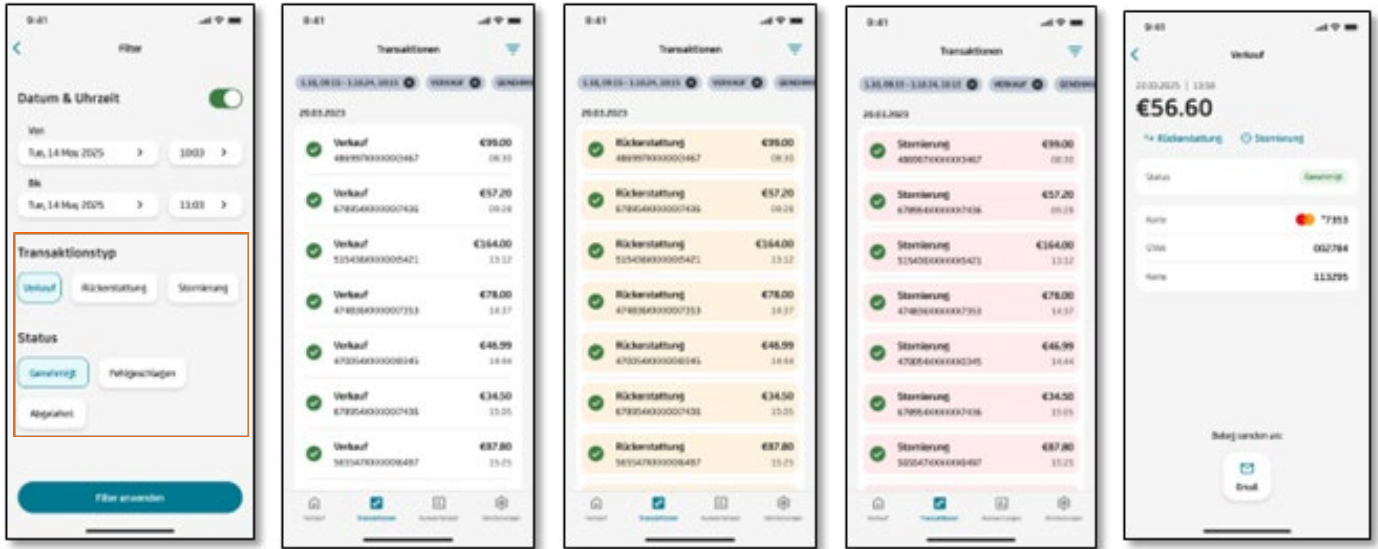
9:41

Filter

Datum & Uhrzeit

Von
Tue, 14 May 2025 10:03

Bis
Tue, 14 May 2025 11:03

Transaktionstyp
Verkauf Rückerstattung Stornierung

Status
Genehmigt Fehlgeschlagen
Abgelehnt

Filter anwenden

9:41

Transaktionen

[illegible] Verkauf Genehmigt

20.03.2023

Verkauf €99.00
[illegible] 08:30

Verkauf €57.20
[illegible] 09:28

Verkauf €164.00
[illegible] 13:12

Verkauf €78.00
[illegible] 14:37

Verkauf €46.99
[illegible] 14:44

Verkauf €34.50
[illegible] 15:05

Verkauf €87.80
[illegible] 15:25

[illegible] Transaktionen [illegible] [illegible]

9:41

Transaktionen

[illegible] Verkauf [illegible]

20.03.2023

Rückerstattung €99.00
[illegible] 08:30

Rückerstattung €57.20
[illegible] 09:28

Rückerstattung €164.00
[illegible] 13:12

Rückerstattung €78.00
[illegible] 14:37

Rückerstattung €46.99
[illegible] 14:44

Rückerstattung €34.50
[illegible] 15:05

Rückerstattung €87.80
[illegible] 15:25

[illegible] Transaktionen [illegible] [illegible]

9:41

Transaktionen

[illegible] Verkauf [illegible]

20.03.2023

Stornierung €99.00
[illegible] 08:30

Stornierung €57.20
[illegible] 09:28

Stornierung €164.00
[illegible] 13:12

Stornierung €78.00
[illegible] 14:37

Stornierung €46.99
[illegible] 14:44

Stornierung €34.50
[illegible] 15:05

Stornierung €87.80
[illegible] 15:25

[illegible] Transaktionen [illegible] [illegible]

9:41

Verkauf

22.03.2025 | 13:58
€56.60

Rückerstattung Stornierung

Status Genehmigt

Karte *7353
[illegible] 002784
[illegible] 113295

Beleg senden an:

Email